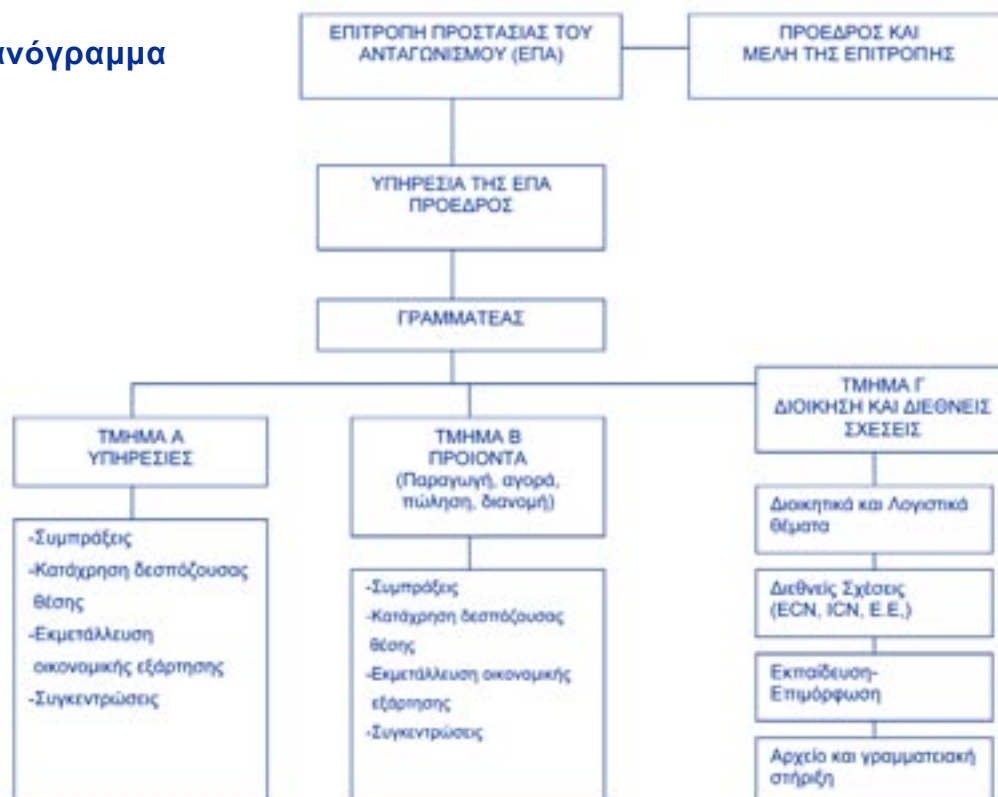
ανόγραμμα

ΕΠΙΤΡΟΠΗ ΠΡΟΣΤΑΣΙΑΣ ΤΟΥ ΑΝΤΑΓΩΝΙΣΜΟΥ (ΕΠΑ)

ΠΡΟΕΔΡΟΣ ΚΑΙ ΜΕΛΗ ΤΗΣ ΕΠΙΤΡΟΠΗΣ

ΥΠΗΡΕΣΙΑ ΤΗΣ ΕΠΑ ΠΡΟΕΔΡΟΣ

ΓΡΑΜΜΑΤΕΑΣ

ΤΜΗΜΑ Α ΥΠΗΡΕΣΙΕΣ

-Συμπράξεις
-Κατάχρηση δεσπόζουσας θέσης
-Εκμετάλλευση οικονομικής εξάρτησης
-Συγκεντρώσεις

ΤΜΗΜΑ Β ΠΡΟΙΟΝΤΑ (Παραγωγή, αγορά, πώληση, διανομή)

-Συμπράξεις
-Κατάχρηση δεσπόζουσας θέσης
-Εκμετάλλευση οικονομικής εξάρτησης
-Συγκεντρώσεις

ΤΜΗΜΑ Γ ΔΙΟΙΚΗΣΗ ΚΑΙ ΔΙΕΘΝΕΙΣ ΣΧΕΣΕΙΣ

Διοικητικά και Λογιστικά θέματα

Διεθνείς Σχέσεις (ECN, ICN, E.E.)

Εκπαίδευση-Επιμόρφωση

Αρχείο και γραμματειακή στήριξη